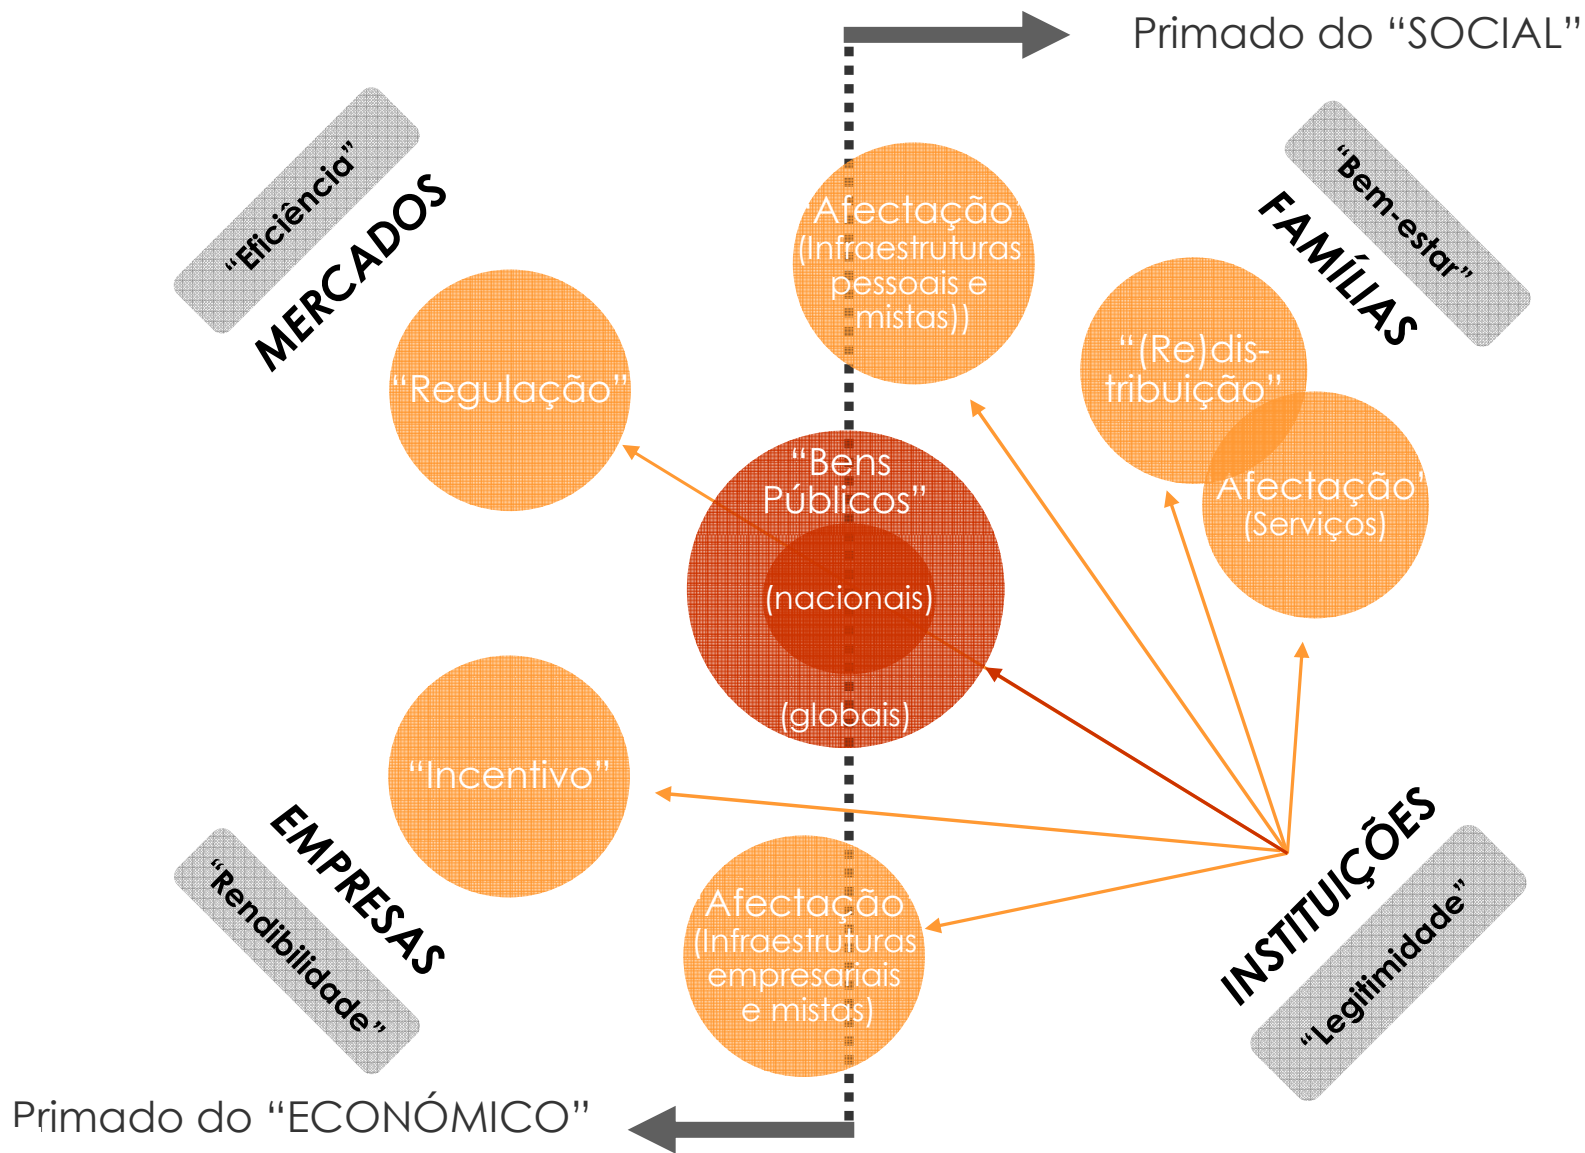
Primado do “SOCIAL”

“Eficiência”

MERCADOS

“Bem-estar”

FAMÍLIAS

Afectação (Infraestruturas pessoais e mistas))

“Regulação”

“(Re)distribuição”

Afectação (Serviços)

“Bens Públicos”

(nacionais)

(globais)

“Incentivo”

EMPRESAS

“Rendibilidade”

Afectação (Infraestruturas empresariais e mistas)

INSTITUIÇÕES

“Legitimidade”

Primado do “ECONÓMICO”